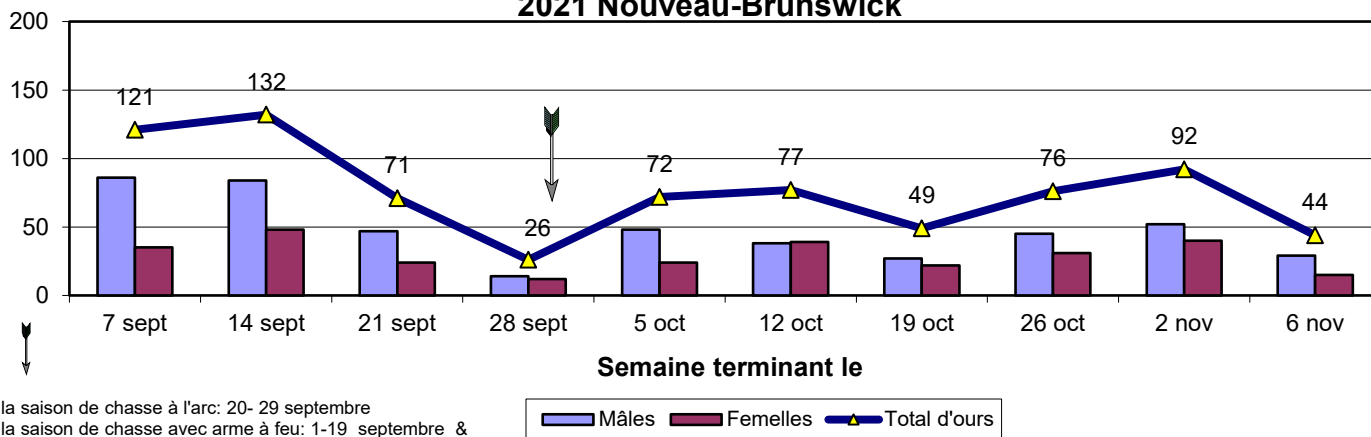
2021 Nouveau-Brunswick

200
150
100
50
0

121
132
71
26
72
77
49
76
92
44

7 sept
14 sept
21 sept
28 sept
5 oct
12 oct
19 oct
26 oct
2 nov
6 nov

Semaine terminant le

la saison de chasse à l'arc: 20- 29 septembre
la saison de chasse avec arme à feu: 1-19 septembre &

Mâles
Femelles
Total d'ours